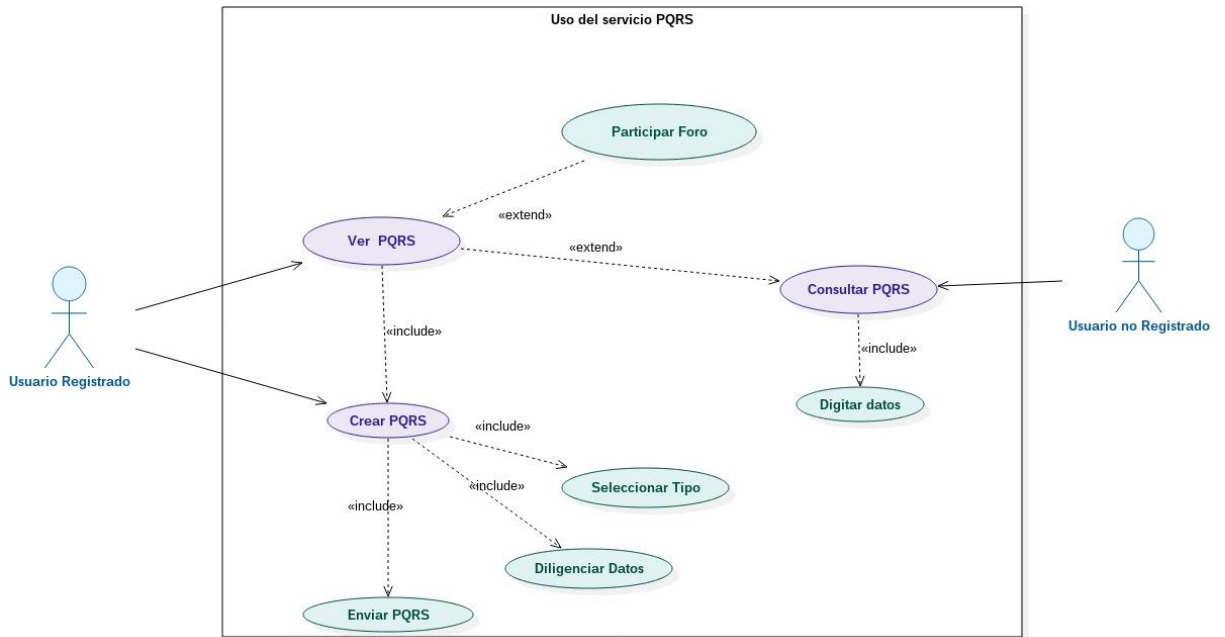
Uso del servicio PQRS

Participar Foro

«extend»

Ver PQRS

«extend»

Usuario Registrado

Consultar PQRS

Usuario no Registrado

«include»

«include»

Digitar datos

Crear PQRS

«include»

«include»

Seleccionar Tipo

«include»

Diligenciar Datos

Enviar PQRS